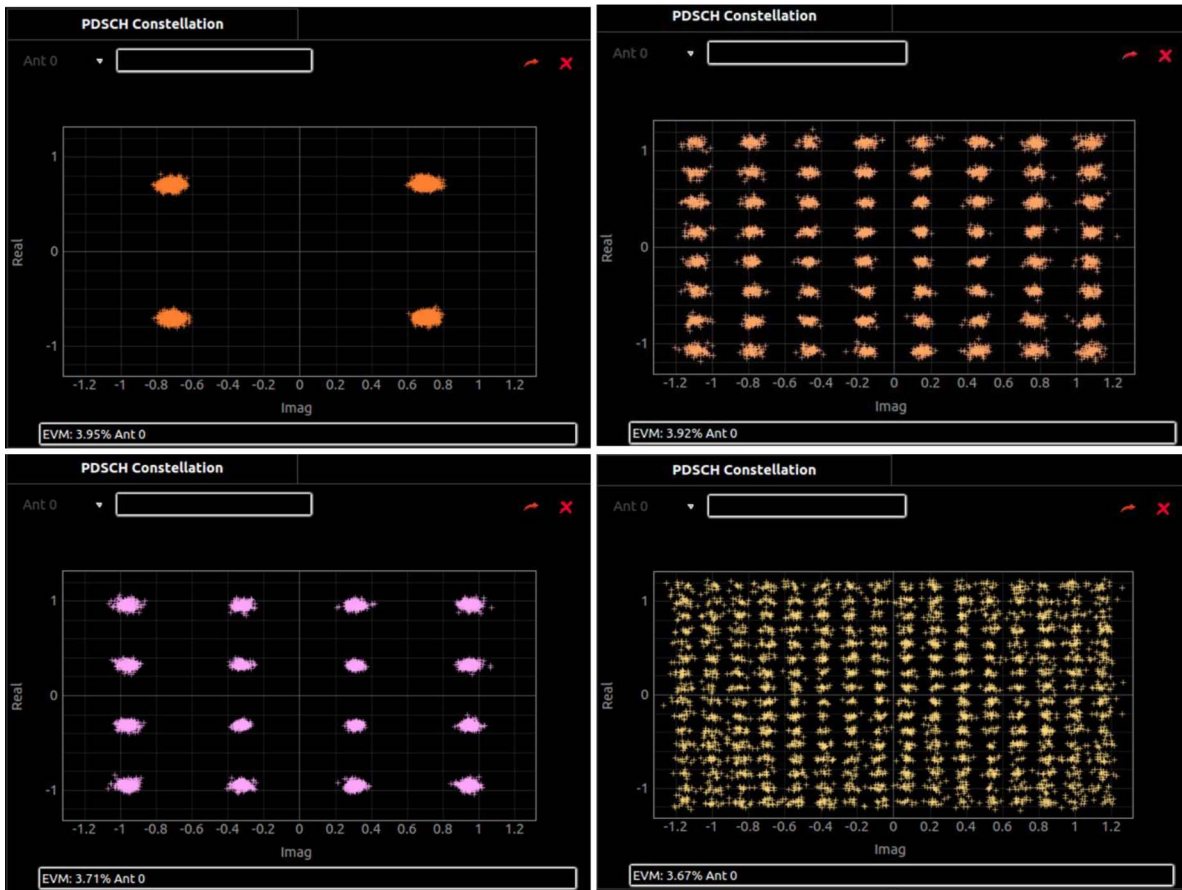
PDSCH Constellation

Ant 0

1
0
-1
Real

-1.2 -1 -0.8 -0.6 -0.4 -0.2 0 0.2 0.4 0.6 0.8 1 1.2
Imag

EVM: 3.95% Ant 0

PDSCH Constellation

Ant 0

1
0
-1
Real

-1.2 -1 -0.8 -0.6 -0.4 -0.2 0 0.2 0.4 0.6 0.8 1 1.2
Imag

EVM: 3.92% Ant 0

PDSCH Constellation

Ant 0

1
0
-1
Real

-1.2 -1 -0.8 -0.6 -0.4 -0.2 0 0.2 0.4 0.6 0.8 1 1.2
Imag

EVM: 3.71% Ant 0

PDSCH Constellation

Ant 0

1
0
-1
Real

-1.2 -1 -0.8 -0.6 -0.4 -0.2 0 0.2 0.4 0.6 0.8 1 1.2
Imag

EVM: 3.67% Ant 0